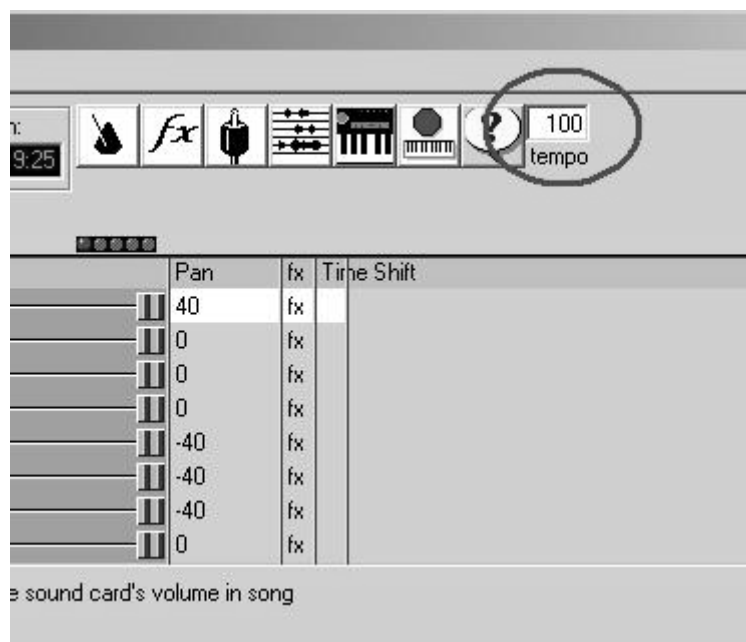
n:
9:25

$fx$

?

100
tempo

| Pan | fx | Time Shift |
|---|---|---|
| 40 | fx | |
| 0 | fx | |
| 0 | fx | |
| 0 | fx | |
| -40 | fx | |
| -40 | fx | |
| -40 | fx | |
| 0 | fx | |

e sound card's volume in song